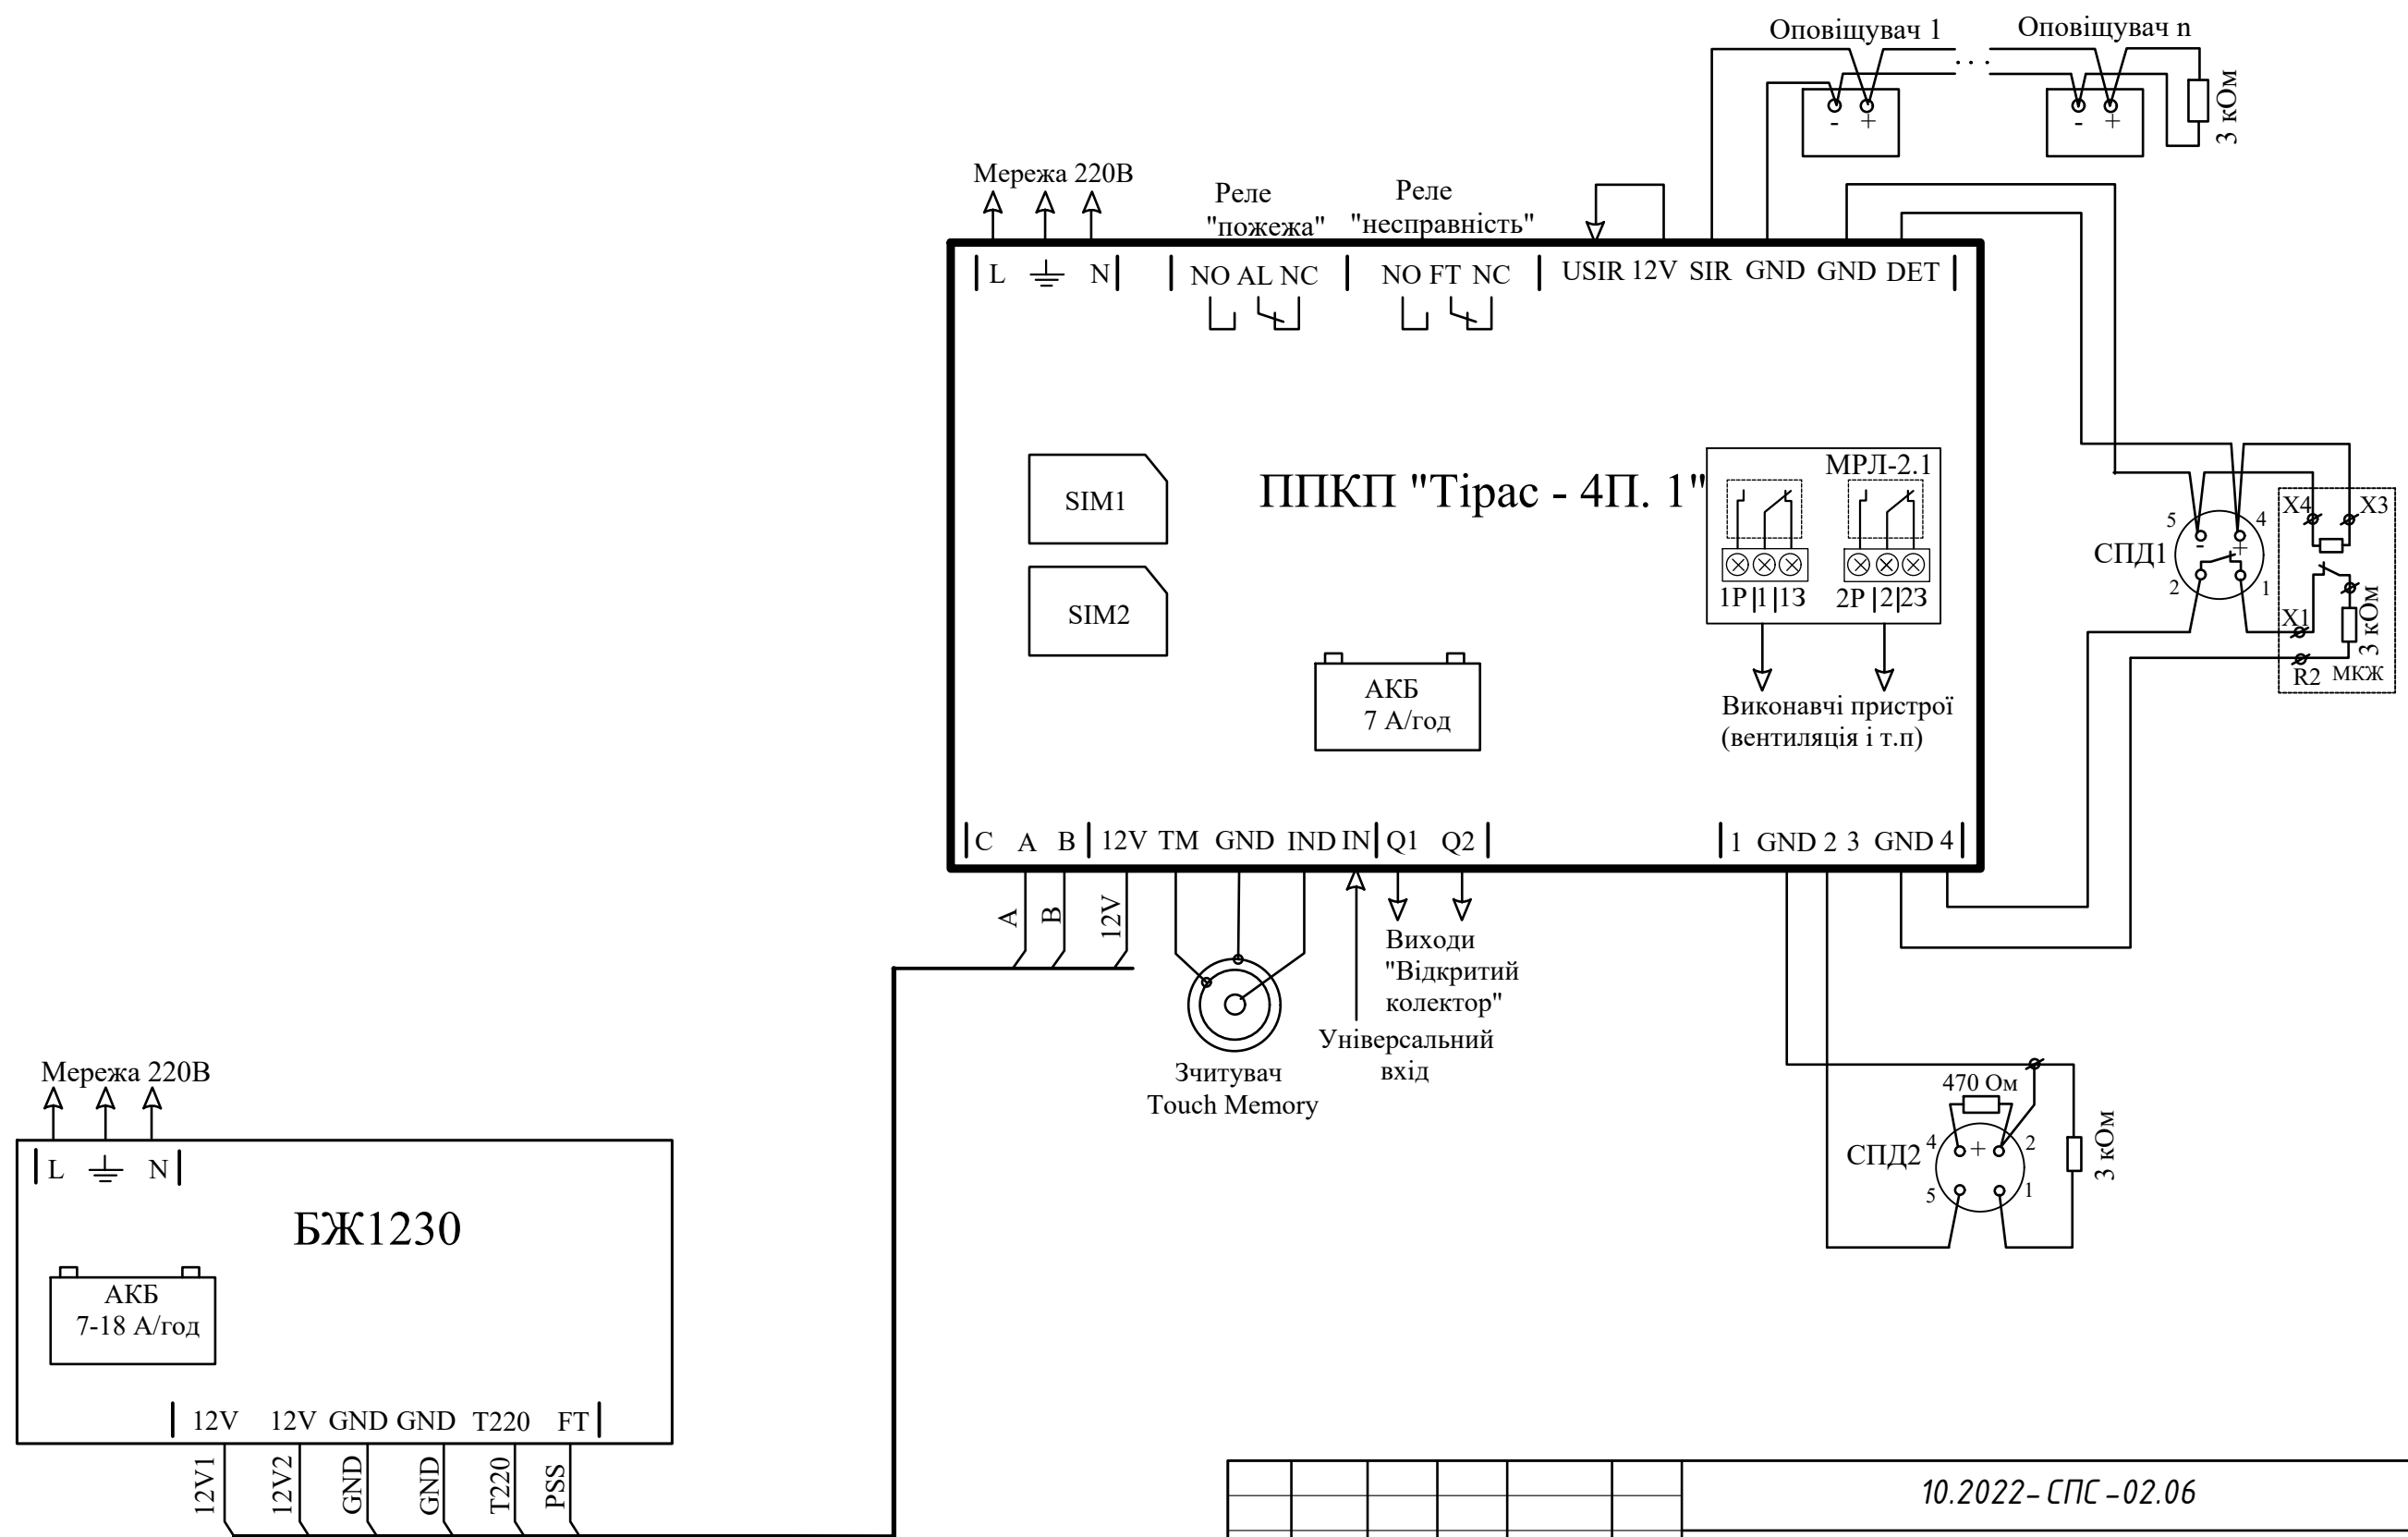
Оповіщувач 1
Оповіщувач n
- +
- +
3 кОм

Мережа 220В
Реле "пожежа"
Реле "несправність"
L N
NO AL NC
NO FT NC
USIR 12V SIR GND GND DET

SIM1
SIM2
ППКП "Тірас - 4П. 1"
МРЛ-2.1
1Р 1 13
2Р 2 23
АКБ 7 А/год
Виконавчі пристрої (вентиляція і т.п)

5 4
СПД1
2 1
X4 X3
X1
R2 МКЖ
3 кОм

C A B 12V TM GND IND IN Q1 Q2
1 GND 2 3 GND 4

A B 12V
Зчитувач Touch Memory
Універсальний вхід
Виходи "Відкритий колектор"

470 Ом
СПД2
4 + 2
5 1
3 кОм

Мережа 220В
L N
БЖ1230
АКБ 7-18 А/год
12V 12V GND GND T220 FT
12V1 12V2 GND GND T220 PSS

10.2022- СПС -02.06